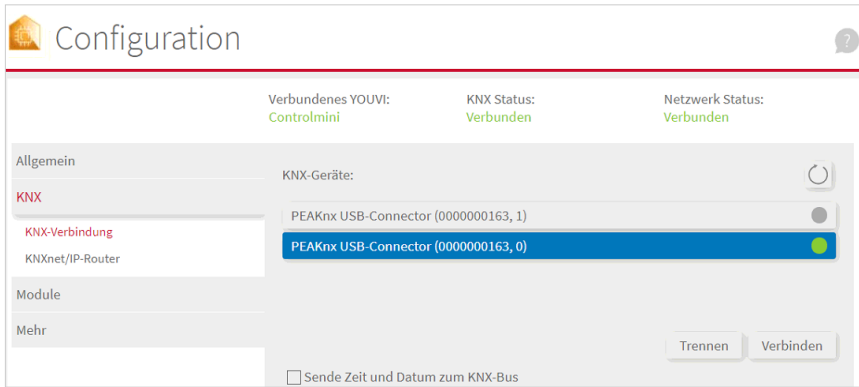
Configuration

?

Verbundenes YOUVI:
Controlmini

KNX Status:
Verbunden

Netzwerk Status:
Verbunden

Allgemein

KNX

KNX-Verbindung

KNXnet/IP-Router

Module

Mehr

KNX-Geräte:

PEAKnx USB-Connector (0000000163, 1)

PEAKnx USB-Connector (0000000163, 0)

Trennen

Verbinden

Sende Zeit und Datum zum KNX-Bus